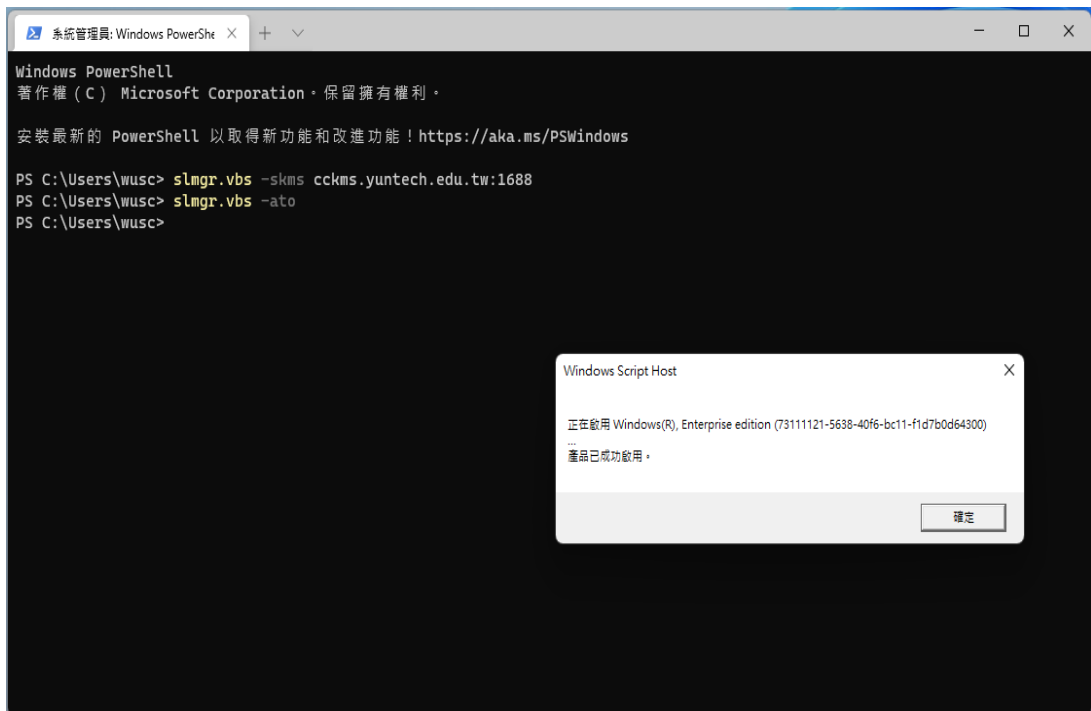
系統管理員: Windows PowerShe × + ∨

— □ ×

Windows PowerShell
著作權 (C) Microsoft Corporation。保留擁有權利。

安裝最新的 PowerShell 以取得新功能和改進功能!https://aka.ms/PSWindows

PS C:\Users\wusc> slmgr.vbs -skms cckms.yuntech.edu.tw:1688
PS C:\Users\wusc> slmgr.vbs -ato
PS C:\Users\wusc>

Windows Script Host

×

正在啟用 Windows(R), Enterprise edition (73111121-5638-40f6-bc11-f1d7b0d64300)
...
產品已成功啟用。

確定